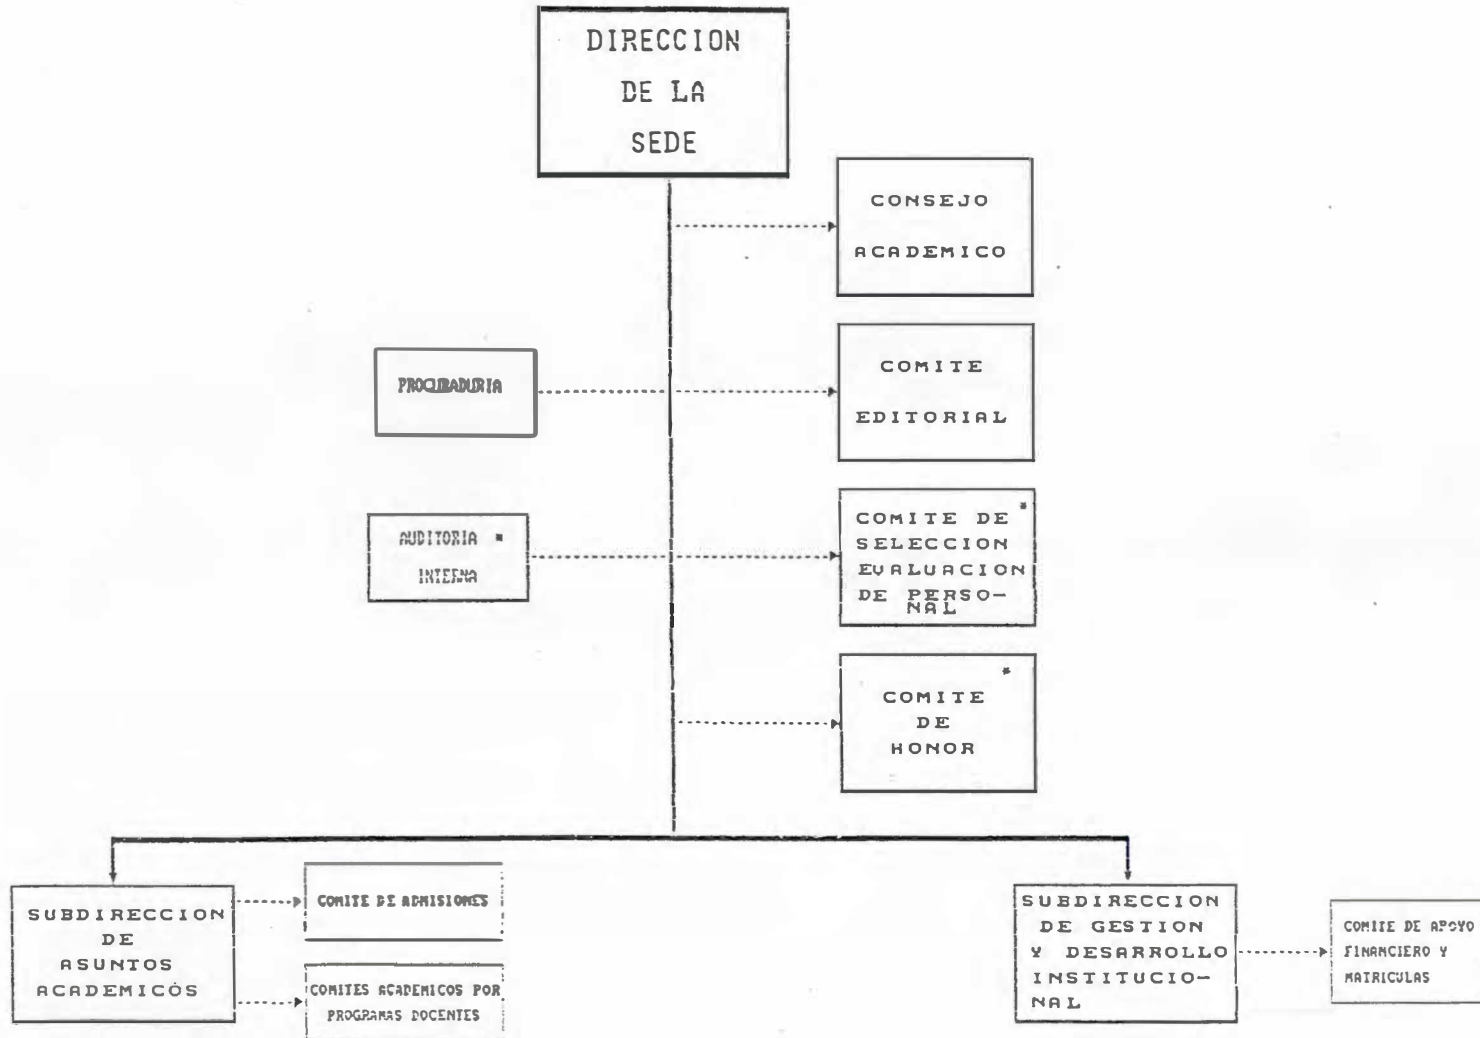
DIRECCION DE LA SEDE

CONSEJO ACADEMICO

PROCURADURIA

COMITE EDITORIAL

AUDITORIA * INTERNA

COMITE DE * SELECCION EVALUACION DE PERSONAL

COMITE * DE HONOR

SUBDIRECCION DE ASUNTOS ACADEMICOS

COMITE DE ADMISIONES

COMITES ACADEMICOS POR PROGRAMAS DOCENTES

SUBDIRECCION DE GESTION Y DESARROLLO INSTITUCIONAL

COMITE DE APOYO FINANCIERO Y MATRICULAS